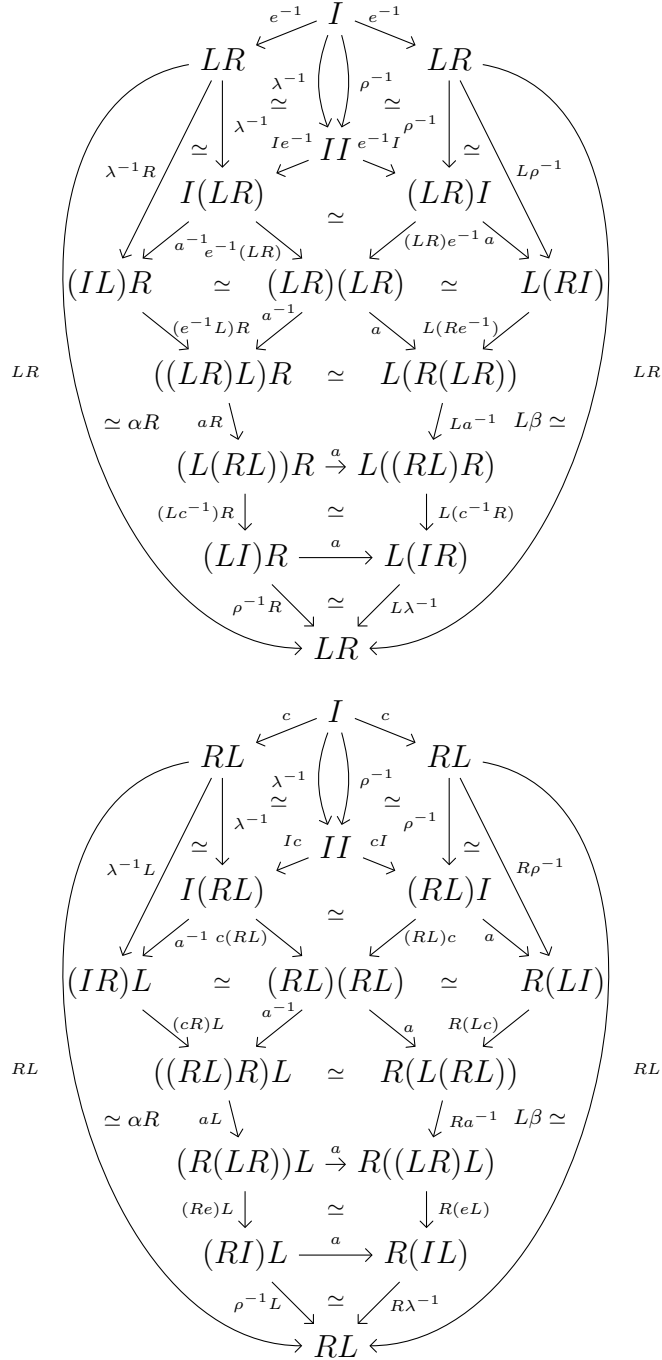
$e^{-1}$ $I$ $e^{-1}$

$LR$ $\lambda^{-1}$ $\simeq$ $\rho^{-1}$ $\simeq$ $LR$

$\simeq$ $\lambda^{-1}$ $Ie^{-1}$ $II$ $e^{-1}I$ $\rho^{-1}$ $\simeq$

$\lambda^{-1}R$ $I(LR)$ $\simeq$ $(LR)I$ $L\rho^{-1}$

$a^{-1}$ $e^{-1}(LR)$ $(LR)e^{-1}$ $a$

$(IL)R$ $\simeq$ $(LR)(LR)$ $\simeq$ $L(RI)$

$(e^{-1}L)R$ $a^{-1}$ $a$ $L(Re^{-1})$

$LR$ $((LR)L)R$ $\simeq$ $L(R(LR))$ $LR$

$\simeq \alpha R$ $aR$ $La^{-1}$ $L\beta \simeq$

$(L(RL))R \xrightarrow{a} L((RL)R)$

$(Lc^{-1})R$ $\simeq$ $L(c^{-1}R)$

$(LI)R \xrightarrow{a} L(IR)$

$\rho^{-1}R$ $\simeq$ $L\lambda^{-1}$

$LR$

$c$ $I$ $c$

$RL$ $\lambda^{-1}$ $\simeq$ $\rho^{-1}$ $\simeq$ $RL$

$\simeq$ $\lambda^{-1}$ $Ic$ $II$ $cI$ $\rho^{-1}$ $\simeq$

$\lambda^{-1}L$ $I(RL)$ $\simeq$ $(RL)I$ $R\rho^{-1}$

$a^{-1}$ $c(RL)$ $(RL)c$ $a$

$(IR)L$ $\simeq$ $(RL)(RL)$ $\simeq$ $R(LI)$

$(cR)L$ $a^{-1}$ $a$ $R(Lc)$

$RL$ $((RL)R)L$ $\simeq$ $R(L(RL))$ $RL$

$\simeq \alpha R$ $aL$ $Ra^{-1}$ $L\beta \simeq$

$(R(LR))L \xrightarrow{a} R((LR)L)$

$(Re)L$ $\simeq$ $R(eL)$

$(RI)L \xrightarrow{a} R(IL)$

$\rho^{-1}L$ $\simeq$ $R\lambda^{-1}$

$RL$